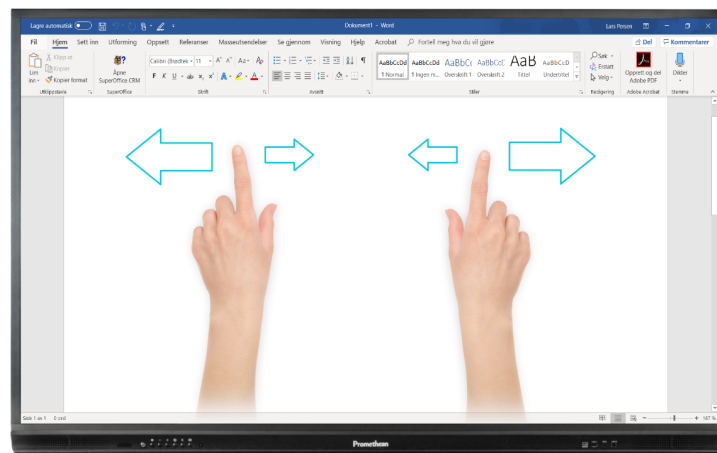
Lagre automatisk

Dokument1 - Word

Lars Persen

Fil
Hjem
Sett inn
Utforming
Oppsett
Referanser
Masseutsendelser
Se gjennom
Visning
Hjelp
Acrobat
Fortell meg hva du vil gjøre
Del
Kommentarer

Lim inn
Klipp ut
Kopier
Kopier format
Utklippstavle
Åpne SuperOffice CRM
SuperOffice
Calibri (Brødtekst)
11
Skrift
Avsnitt
AaBbCcDd
¶ Normal
AaBbCcDd
¶ Ingen m...
AaBbCc
Overskrift 1
AaBbCcC
Overskrift 2
AaB
Tittel
AaBbCcD
Undertittel
Stiler
Søk
Erstatt
Velg
Redigering
Opprett og del Adobe PDF
Adobe Acrobat
Dikter
Stemme

Side 1 av 1
0 ord

167 %

Promethean